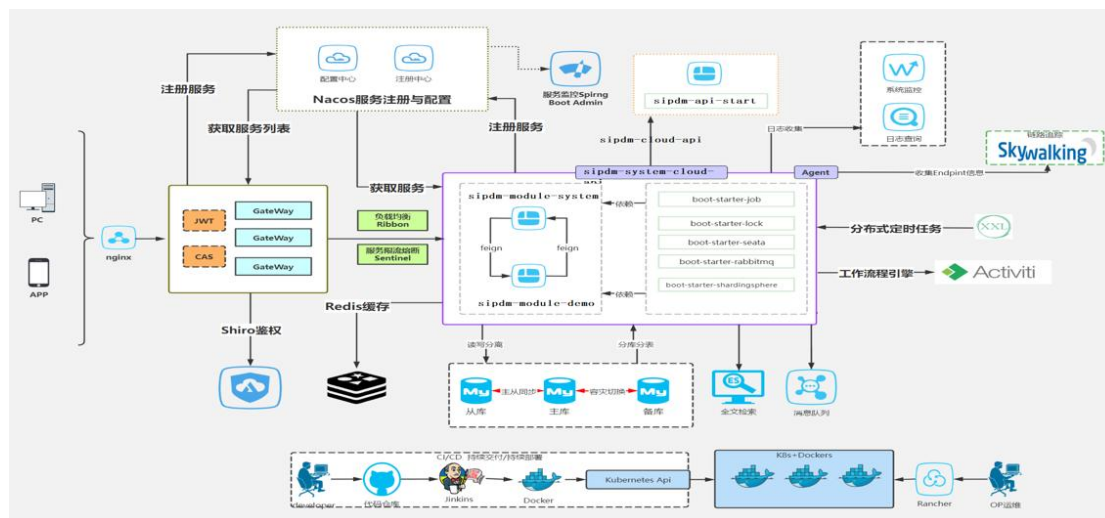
配置中心
注册中心
Nacos服务注册与配置
服务监控Spirng Boot Admin
sipdm-api-start
系统监控
日志查询
Skywalking
注册服务
获取服务列表
注册服务
sipdm-cloud-api
日志收集
sipdm-system-cloud-api
Agent
收集Endpint信息
获取服务
PC
APP
nginx
JWT
CAS
GateWay
GateWay
GateWay
负载均衡 Ribbon
服务熔断 Sentinel
sipdm-module-system
feign
feign
sipdm-module-demo
依赖
依赖
boot-starter-job
boot-starter-lock
boot-starter-seata
boot-starter-rabbitmq
boot-starter-shardingsphere
分布式定时任务
XXL
工作流程引擎
Activiti
Redis缓存
Shiro鉴权
读写分离
分库分表
从库
主从同步
主库
容灾切换
备库
全文检索
消息队列
CI/CD 持续交付/持续部署
Developer
代码仓库
Jinkins
Docker
Kubernetes Api
K8s+Dockers
Rancher
OP运维